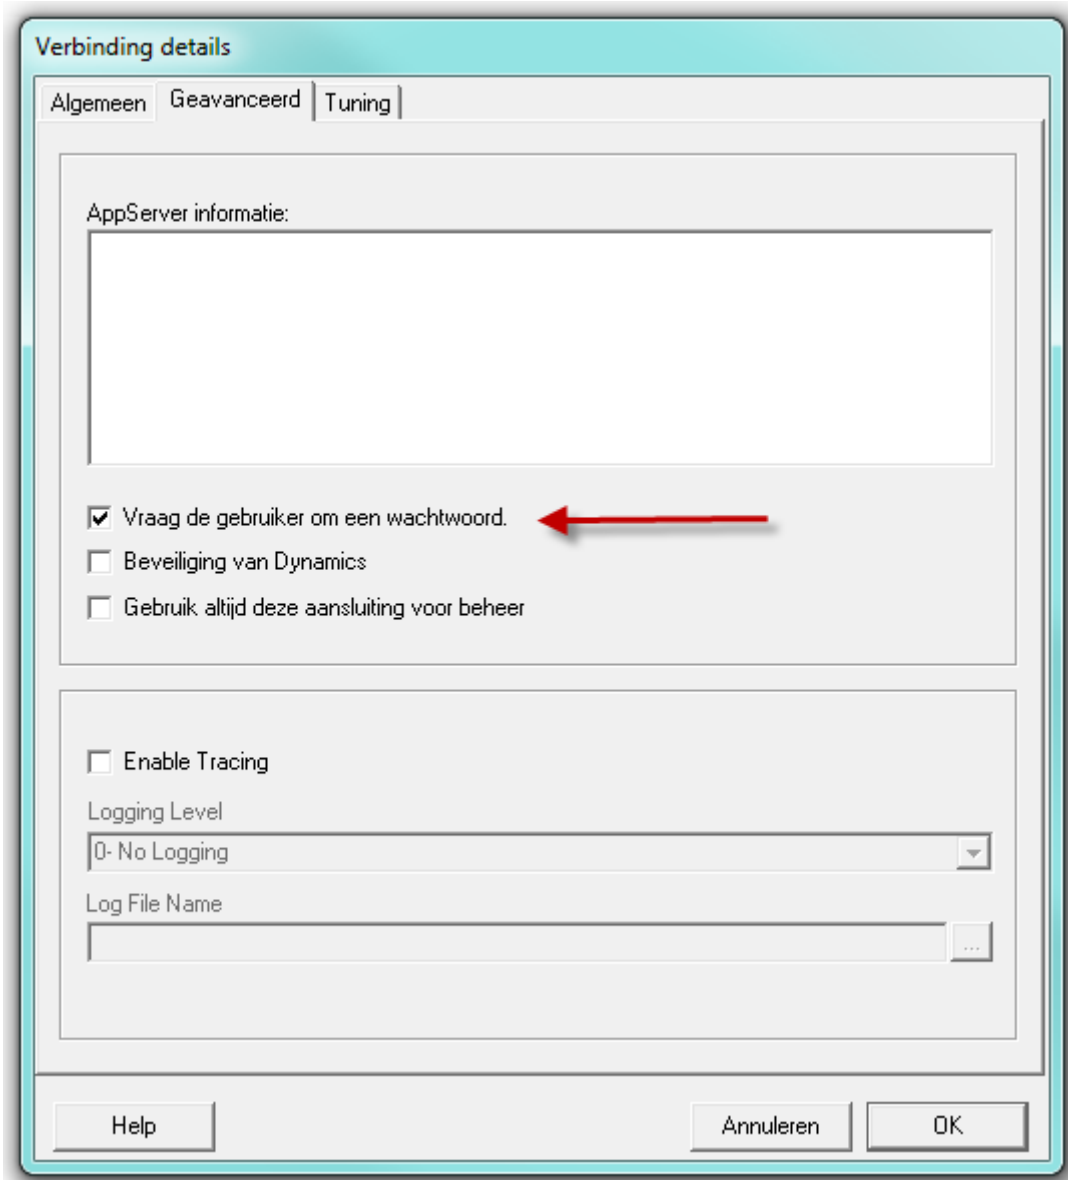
Verbinding details

Algemeen | Geavanceerd | Tuning

AppServer informatie:

Vraag de gebruiker om een wachtwoord.

Beveiliging van Dynamics

Gebruik altijd deze aansluiting voor beheer

Enable Tracing

Logging Level

0- No Logging

Log File Name

...

Help

Annuleren

OK